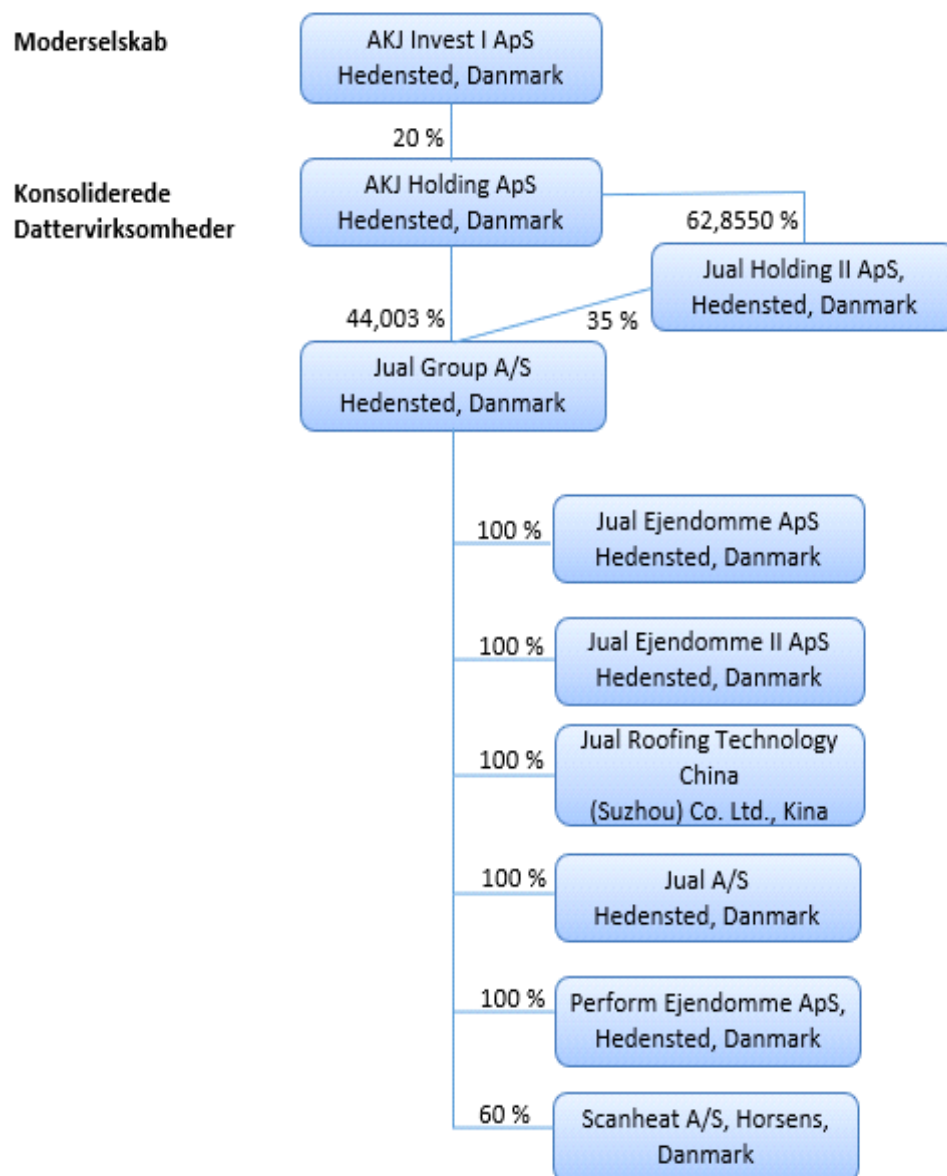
Moderselskab

AKJ Invest I ApS
Hedensted, Danmark

20 %

Konsoliderede
Dattervirksomheder

AKJ Holding ApS
Hedensted, Danmark

62,8550 %

Jual Holding II ApS,
Hedensted, Danmark

44,003 %

35 %

Jual Group A/S
Hedensted, Danmark

100 %

Jual Ejendomme ApS
Hedensted, Danmark

100 %

Jual Ejendomme II ApS
Hedensted, Danmark

100 %

Jual Roofing Technology
China
(Suzhou) Co. Ltd., Kina

100 %

Jual A/S
Hedensted, Danmark

100 %

Perform Ejendomme ApS,
Hedensted, Danmark

60 %

Scanheat A/S, Horsens,
Danmark